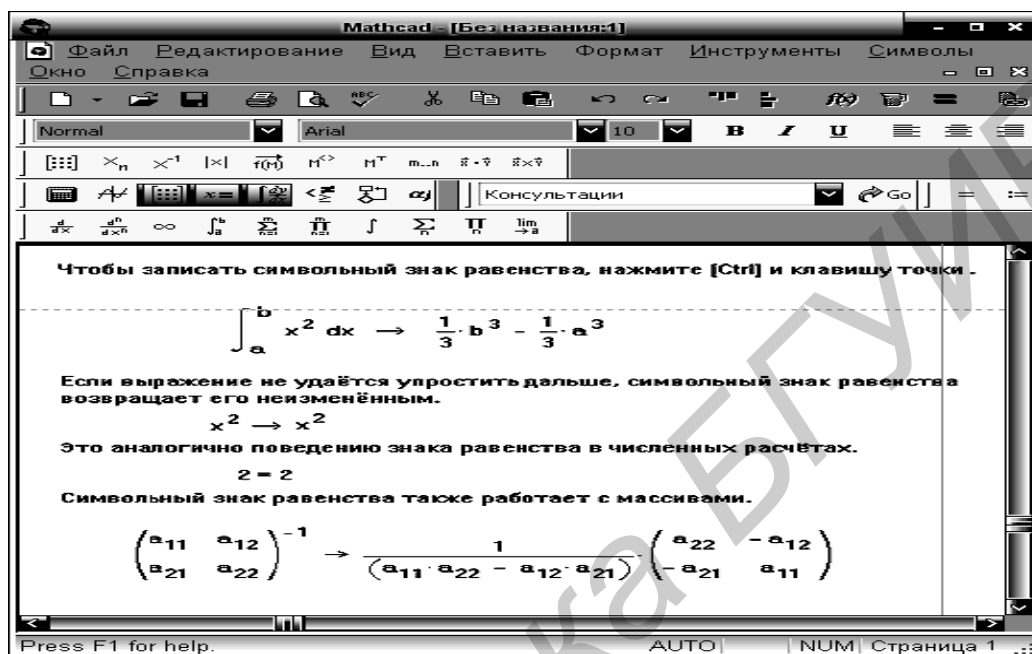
Mathcad - [Без названия:1]

Файл Редактирование Вид Вставить Формат Инструменты Символы Окно Справка

Normal Arial 10 B I U

Консультации Go

Чтобы записать символьный знак равенства, нажмите [Ctrl] и клавишу точки .

$\int_{a}^{b} x^2\, dx \rightarrow \frac{1}{3} \cdot b^3 - \frac{1}{3} \cdot a^3$

Если выражение не удаётся упростить дальше, символьный знак равенства возвращает его неизменённым.

$x^2 \rightarrow x^2$

Это аналогично поведению знака равенства в численных расчётах.

$2 = 2$

Символьный знак равенства также работает с массивами.

$\begin{pmatrix} a_{11} & a_{12} \\ a_{21} & a_{22} \end{pmatrix}^{-1} \rightarrow \frac{1}{(a_{11} \cdot a_{22} - a_{12} \cdot a_{21})} \cdot \begin{pmatrix} a_{22} & -a_{12} \\ -a_{21} & a_{11} \end{pmatrix}$

Press F1 for help. AUTO NUM Страница 1

ка БГУИ